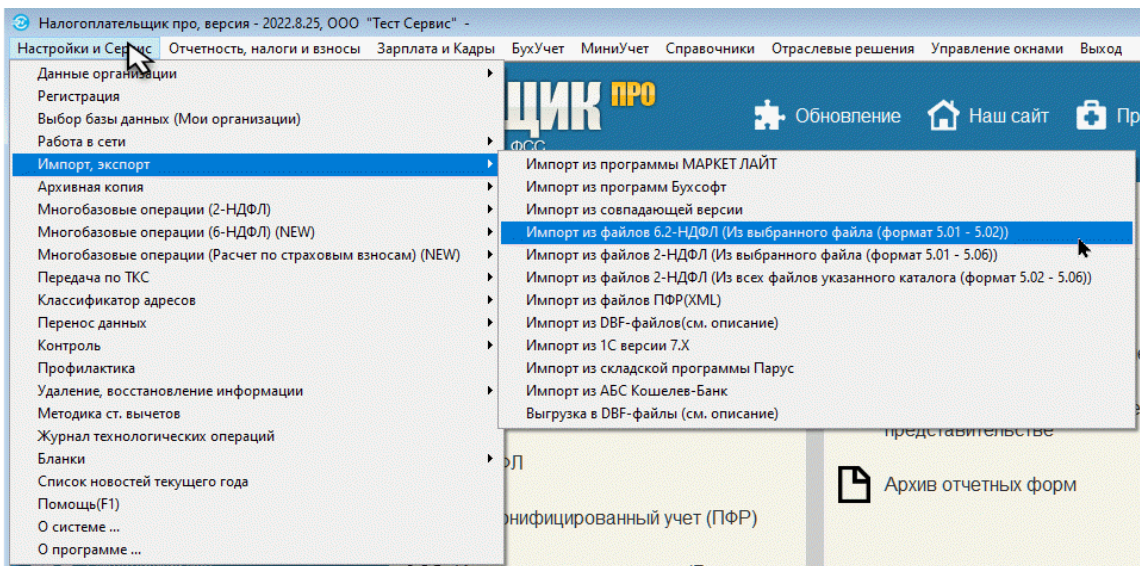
Налогоплательщик про, версия - 2022.8.25, ООО "Тест Сервис" -

Настройки и Сервис Отчетность, налоги и взносы Зарплата и Кадры БухУчет МиниУчет Справочники Отраслевые решения Управление окнами Выход

Данные организации
Регистрация
Выбор базы данных (Мои организации)
Работа в сети
Импорт, экспорт
Архивная копия
Многобазовые операции (2-НДФЛ)
Многобазовые операции (6-НДФЛ) (NEW)
Многобазовые операции (Расчет по страховым взносам) (NEW)
Передача по ТКС
Классификатор адресов
Перенос данных
Контроль
Профилактика
Удаление, восстановление информации
Методика ст. вычетов
Журнал технологических операций
Бланки
Список новостей текущего года
Помощь(F1)
О системе ...
О программе ...

Импорт из программы МАРКЕТ ЛАЙТ
Импорт из программ Бухсофт
Импорт из совпадающей версии
Импорт из файлов 6.2-НДФЛ (Из выбранного файла (формат 5.01 - 5.02))
Импорт из файлов 2-НДФЛ (Из выбранного файла (формат 5.01 - 5.06))
Импорт из файлов 2-НДФЛ (Из всех файлов указанного каталога (формат 5.02 - 5.06))
Импорт из файлов ПФР(XML)
Импорт из DBF-файлов(см. описание)
Импорт из 1С версии 7.Х
Импорт из складской программы Парус
Импорт из АБС Кошелев-Банк
Выгрузка в DBF-файлы (см. описание)

ЩИК ПРО
ФСС
Обновление
Наш сайт
Пр
представительстве
Архив отчетных форм
ФЛ
онифицированный учет (ПФР)